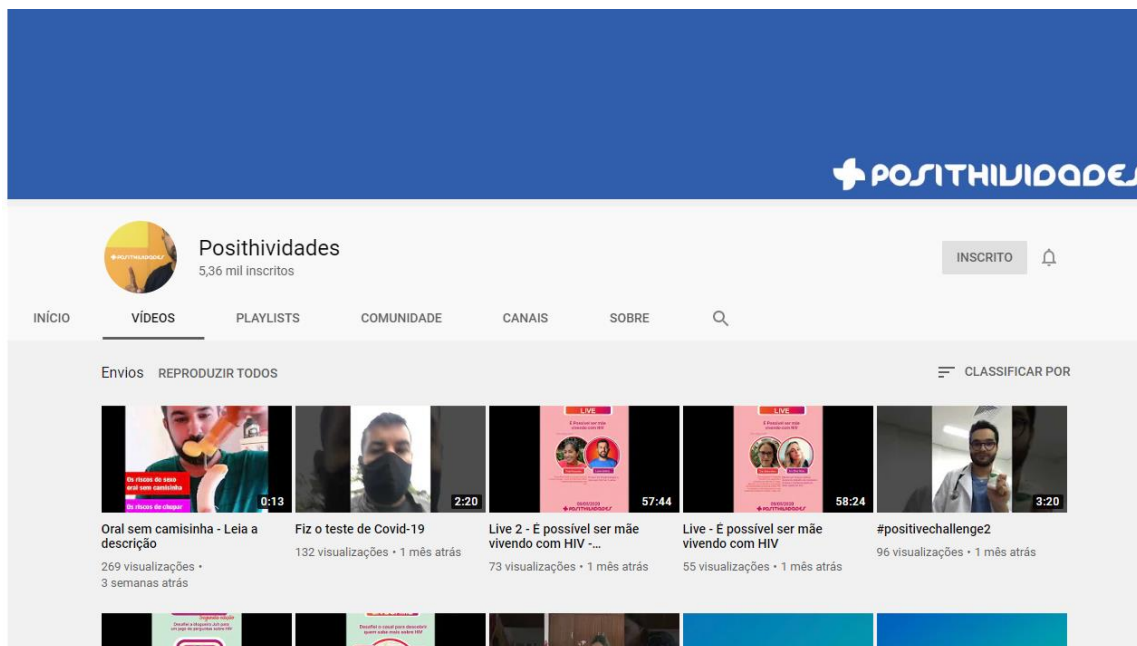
✚ POSITHIVIDADES

✚POSITHIVIDADES

Posithividades
5,36 mil inscritos

INSCRITO

INÍCIO VÍDEOS PLAYLISTS COMUNIDADE CANAIS SOBRE

Envios REPRODUZIR TODOS

CLASSIFICAR POR

Os riscos do sexo oral sem camisinha
Os riscos do chupar
0:13
Oral sem camisinha - Leia a descrição
269 visualizações • 3 semanas atrás

2:20
Fiz o teste de Covid-19
132 visualizações • 1 mês atrás

LIVE
É Possível ser mãe vivendo com HIV
57:44
Live 2 - É possível ser mãe vivendo com HIV -...
73 visualizações • 1 mês atrás

LIVE
58:24
Live - É possível ser mãe vivendo com HIV
55 visualizações • 1 mês atrás

3:20
#positivechallenge2
96 visualizações • 1 mês atrás